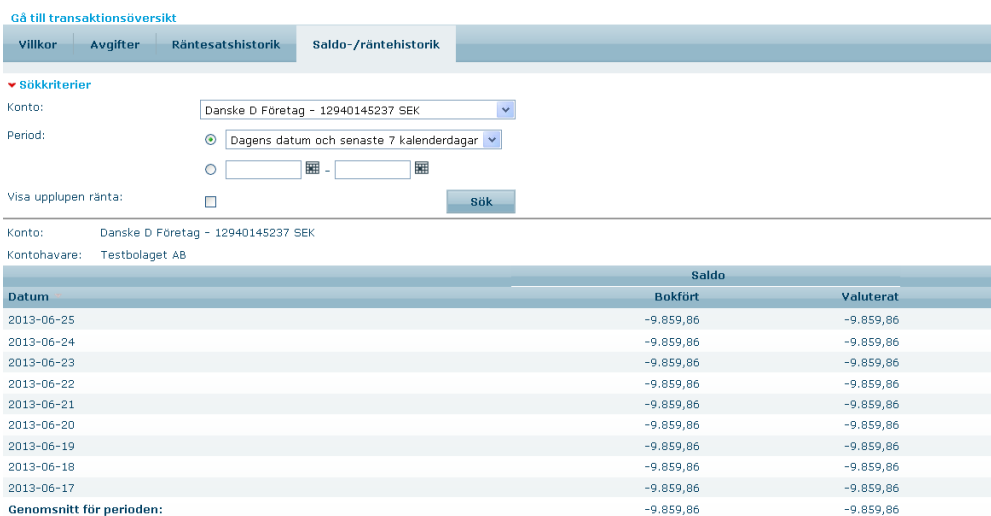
Gå till transaktionsöversikt

Villkor | Avgifter | Räntesatshistorik | Saldo-/räntehistorik

Sökkriterier

Konto: Danske D Företag - 12940145237 SEK

Period: Dagens datum och senaste 7 kalenderdagar

-

Visa upplupen ränta:

Sök

Konto: Danske D Företag - 12940145237 SEK

Kontohavare: Testbolaget AB

| | Saldo | |
|---|---|---|
| Datum | Bokfört | Valuterat |
| 2013-06-25 | -9.859,86 | -9.859,86 |
| 2013-06-24 | -9.859,86 | -9.859,86 |
| 2013-06-23 | -9.859,86 | -9.859,86 |
| 2013-06-22 | -9.859,86 | -9.859,86 |
| 2013-06-21 | -9.859,86 | -9.859,86 |
| 2013-06-20 | -9.859,86 | -9.859,86 |
| 2013-06-19 | -9.859,86 | -9.859,86 |
| 2013-06-18 | -9.859,86 | -9.859,86 |
| 2013-06-17 | -9.859,86 | -9.859,86 |
| Genomsnitt för perioden: | -9.859,86 | -9.859,86 |